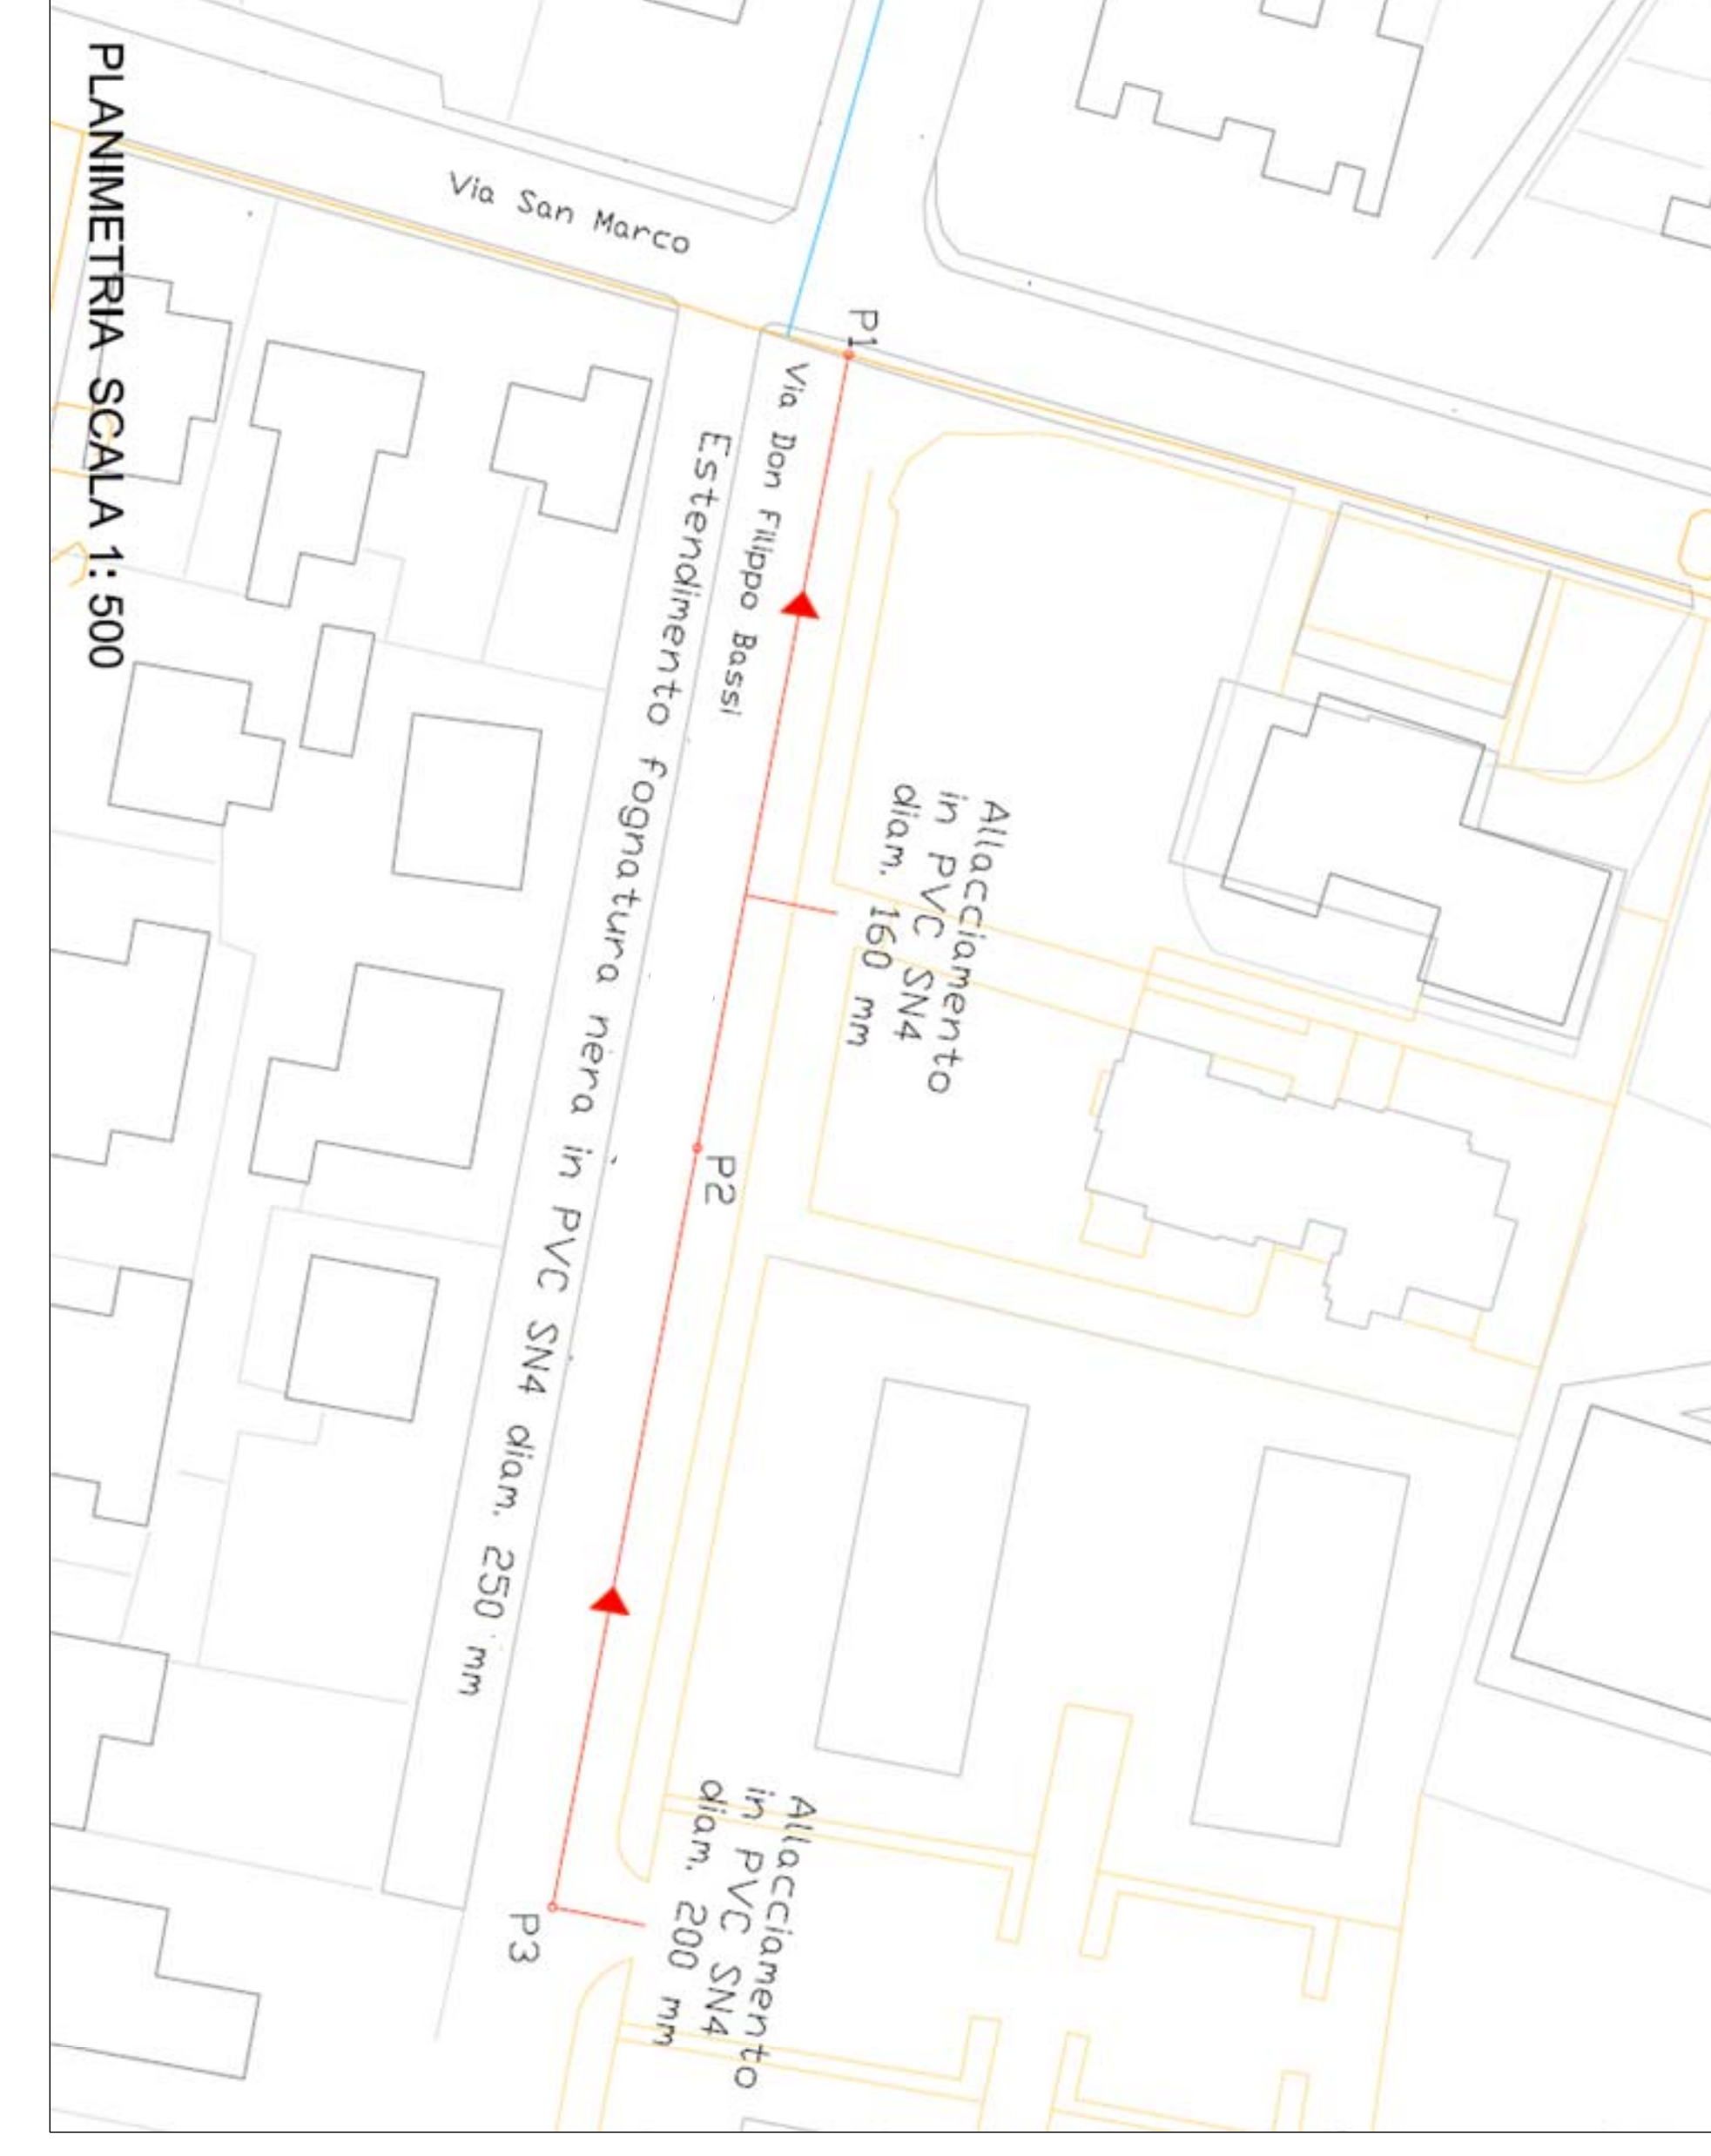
PLANIMETRIA SCALA 1: 500

Via San Marco

P1

Via Don Filippo Bassi

Estendimento fognatura nera in PVC SN4 diam. 250 mm

Allacciamento in PVC SN4 diam. 160 mm

P2

Allacciamento in PVC SN4 diam. 200 mm

P3